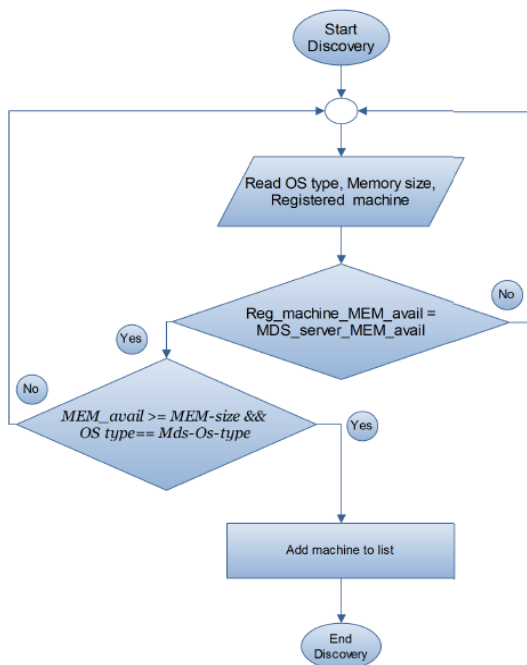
Start Discovery

Read OS type, Memory size, Registered machine

Reg_machine_MEM_avail = MDS_server_MEM_avail

No

Yes

No

MEM_avail >= MEM-size && OS type== Mds-Os-type

Yes

Add machine to list

End Discovery